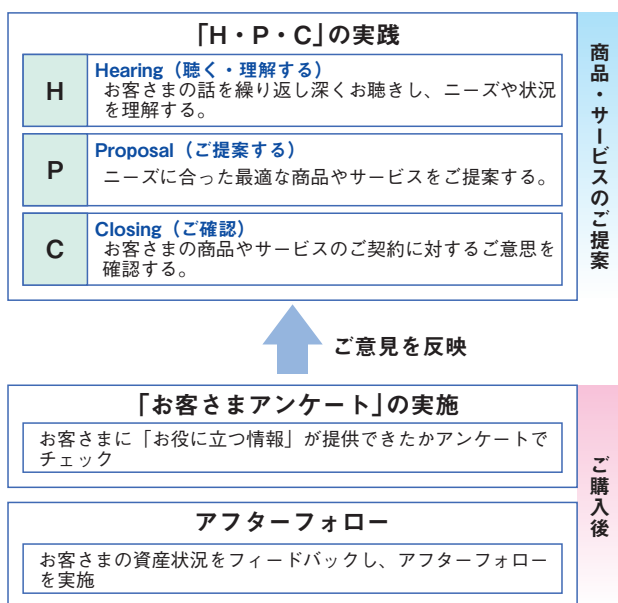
「H・P・C」の実践

| H | Hearing（聴く・理解する） お客さまの話を繰り返し深くお聴きし、ニーズや状況を理解する。 |
|---|---|
| P | Proposal（ご提案する） ニーズに合った最適な商品やサービスをご提案する。 |
| C | Closing（ご確認） お客さまの商品やサービスのご契約に対するご意思を確認する。 |

商品・サービスのご提案

ご意見を反映

「お客さまアンケート」の実施

お客さまに「お役に立つ情報」が提供できたかアンケートでチェック

アフターフォロー

お客さまの資産状況をフィードバックし、アフターフォローを実施

ご購入後